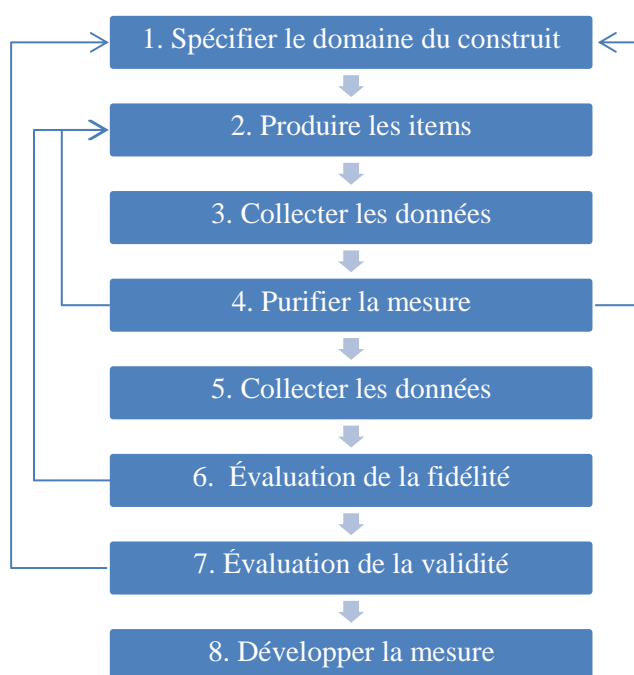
1. Spécifier le domaine du construit

2. Produire les items

3. Collecter les données

4. Purifier la mesure

5. Collecter les données

6. Évaluation de la fidélité

7. Évaluation de la validité

8. Développer la mesure